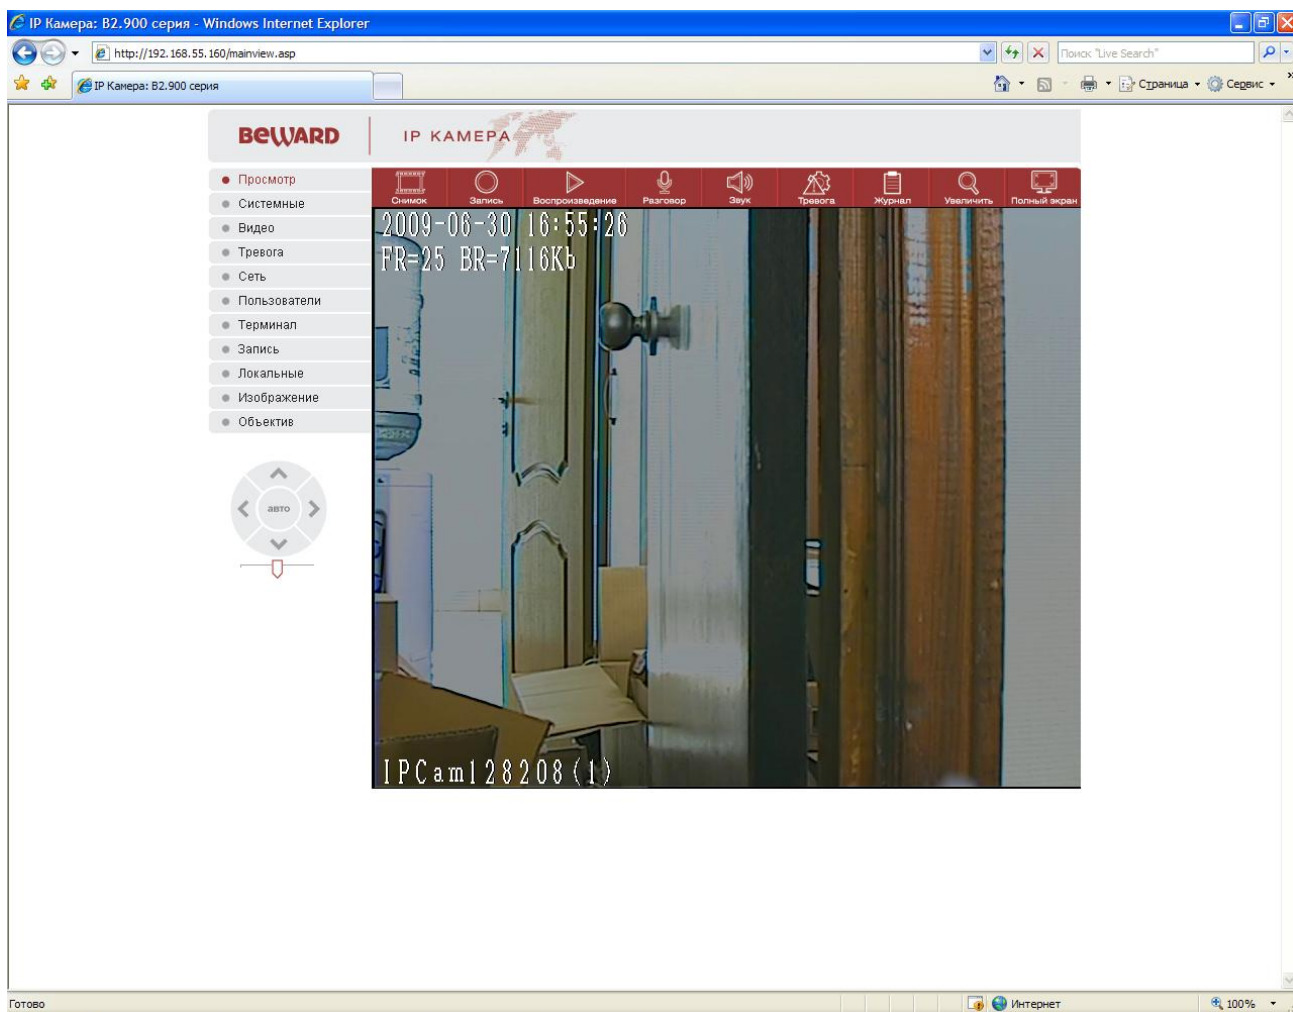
IP Камера: B2.900 серия - Windows Internet Explorer

http://192.168.55.160/mainview.asp

Поиск "Live Search"

IP Камера: B2.900 серия

Страница Сервис

BeWARD IP КАМЕРА

Просмотр
Системные
Видео
Тревога
Сеть
Пользователи
Терминал
Запись
Локальные
Изображение
Объектив

авто

Снимок Запись Воспроизведение Разговор Звук Тревога Журнал Увеличить Полный экран

2009-06-30 16:55:26
FR=25 BR=7116Kb

IPCam128208(1)

Готово

Интернет

100%